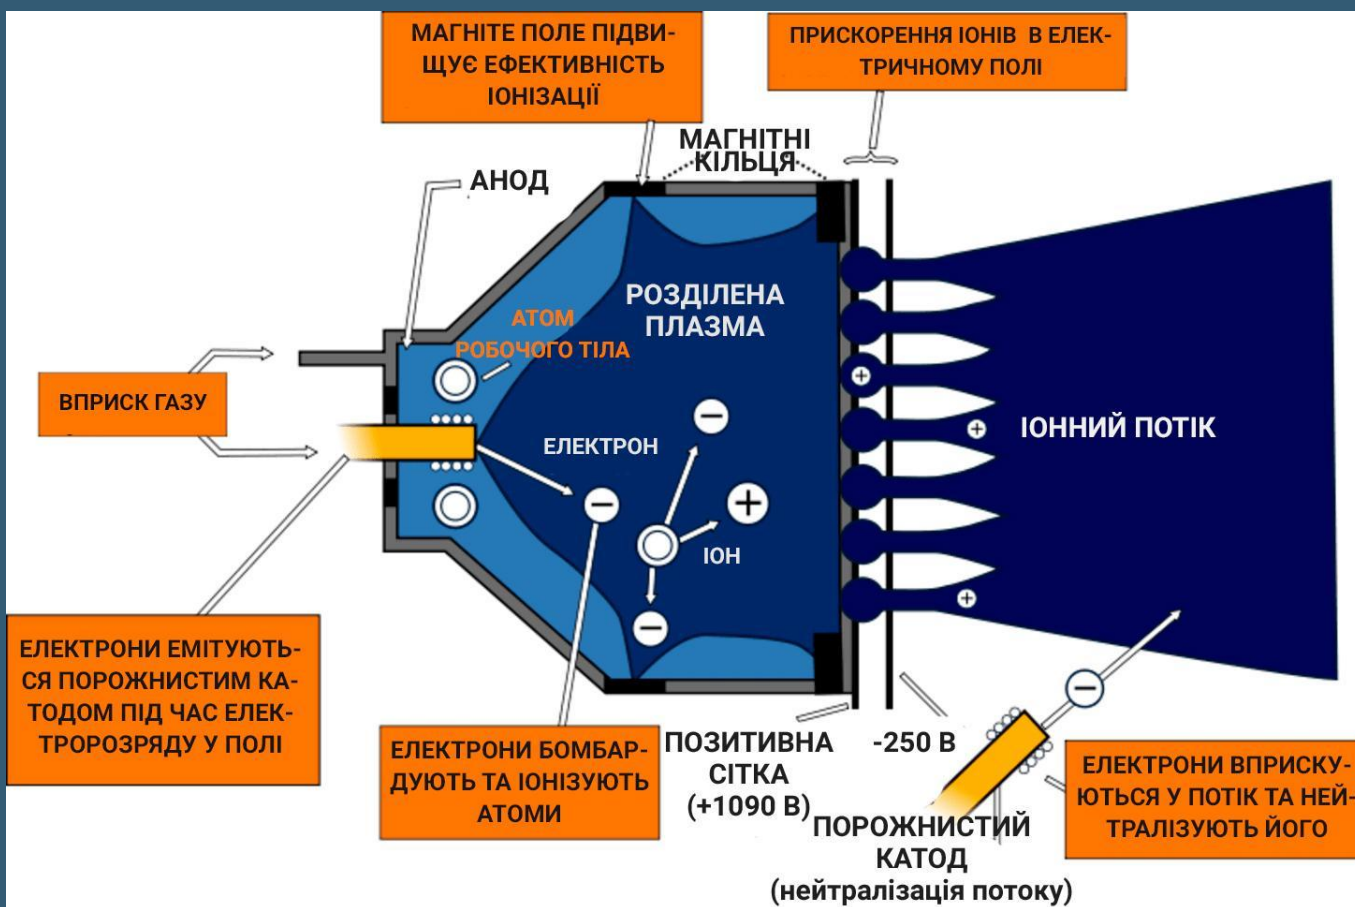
МАГНІТЕ ПОЛЕ ПІДВИЩУЄ ЕФЕКТИВНІСТЬ ІОНІЗАЦІЇ

ПРИСКОРЕННЯ ІОНІВ В ЕЛЕКТРИЧНОМУ ПОЛІ

МАГНІТНІ КІЛЬЦЯ

АНОД

РОЗДІЛЕНА ПЛАЗМА

АТОМ РОБОЧОГО ТІЛА

ВПРИСК ГАЗУ

ЕЛЕКТРОН

ІОН

ІОННИЙ ПОТІК

ЕЛЕКТРОНИ ЕМІТУЮТЬСЯ ПОРОЖНИСТИМ КАТОДОМ ПІД ЧАС ЕЛЕКТРОРОЗРЯДУ У ПОЛІ

ЕЛЕКТРОНИ БОМБАРДУЮТЬ ТА ІОНІЗУЮТЬ АТОМИ

ПОЗИТИВНА СІТКА (+1090 В)

-250 В

ПОРОЖНИСТИЙ КАТОД (нейтралізація потоку)

ЕЛЕКТРОНИ ВПРИСКУЮТЬСЯ У ПОТІК ТА НЕЙТРАЛІЗУЮТЬ ЙОГО